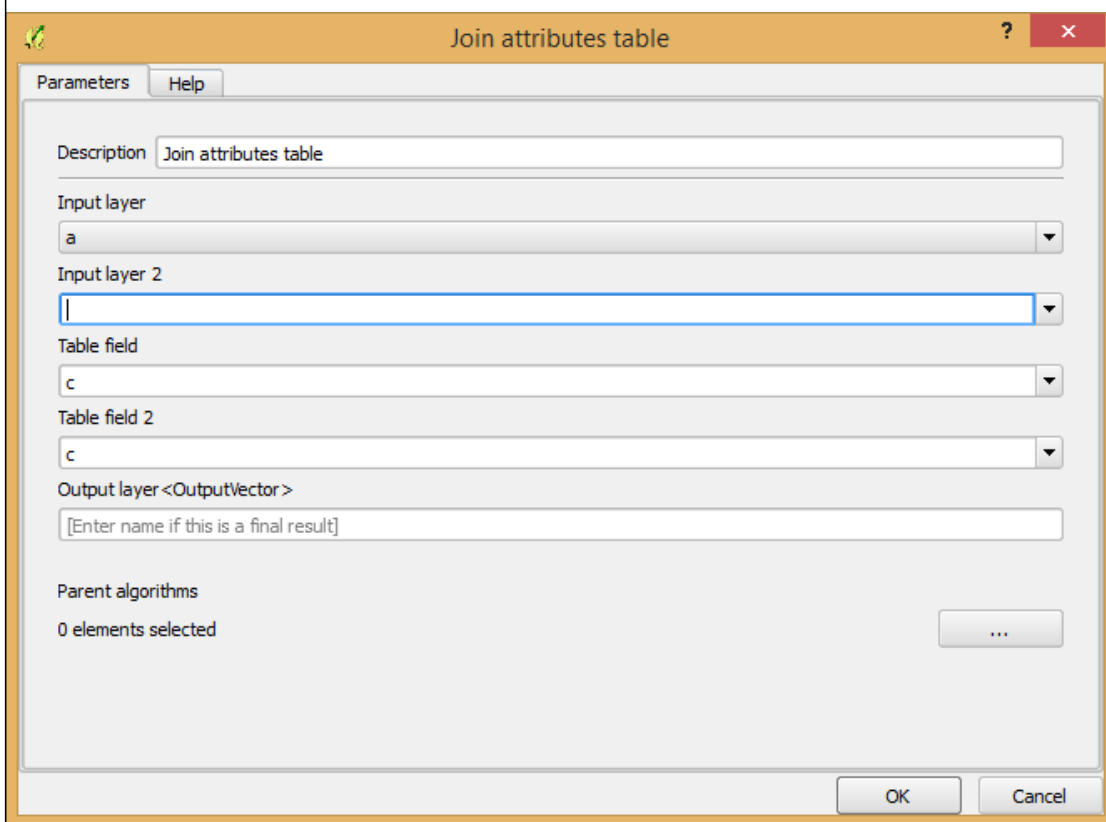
Join attributes table
?
×
Parameters
Help
Description
Join attributes table
Input layer
a
Input layer 2
Table field
c
Table field 2
c
Output layer<OutputVector>
[Enter name if this is a final result]
Parent algorithms
0 elements selected
...
OK
Cancel